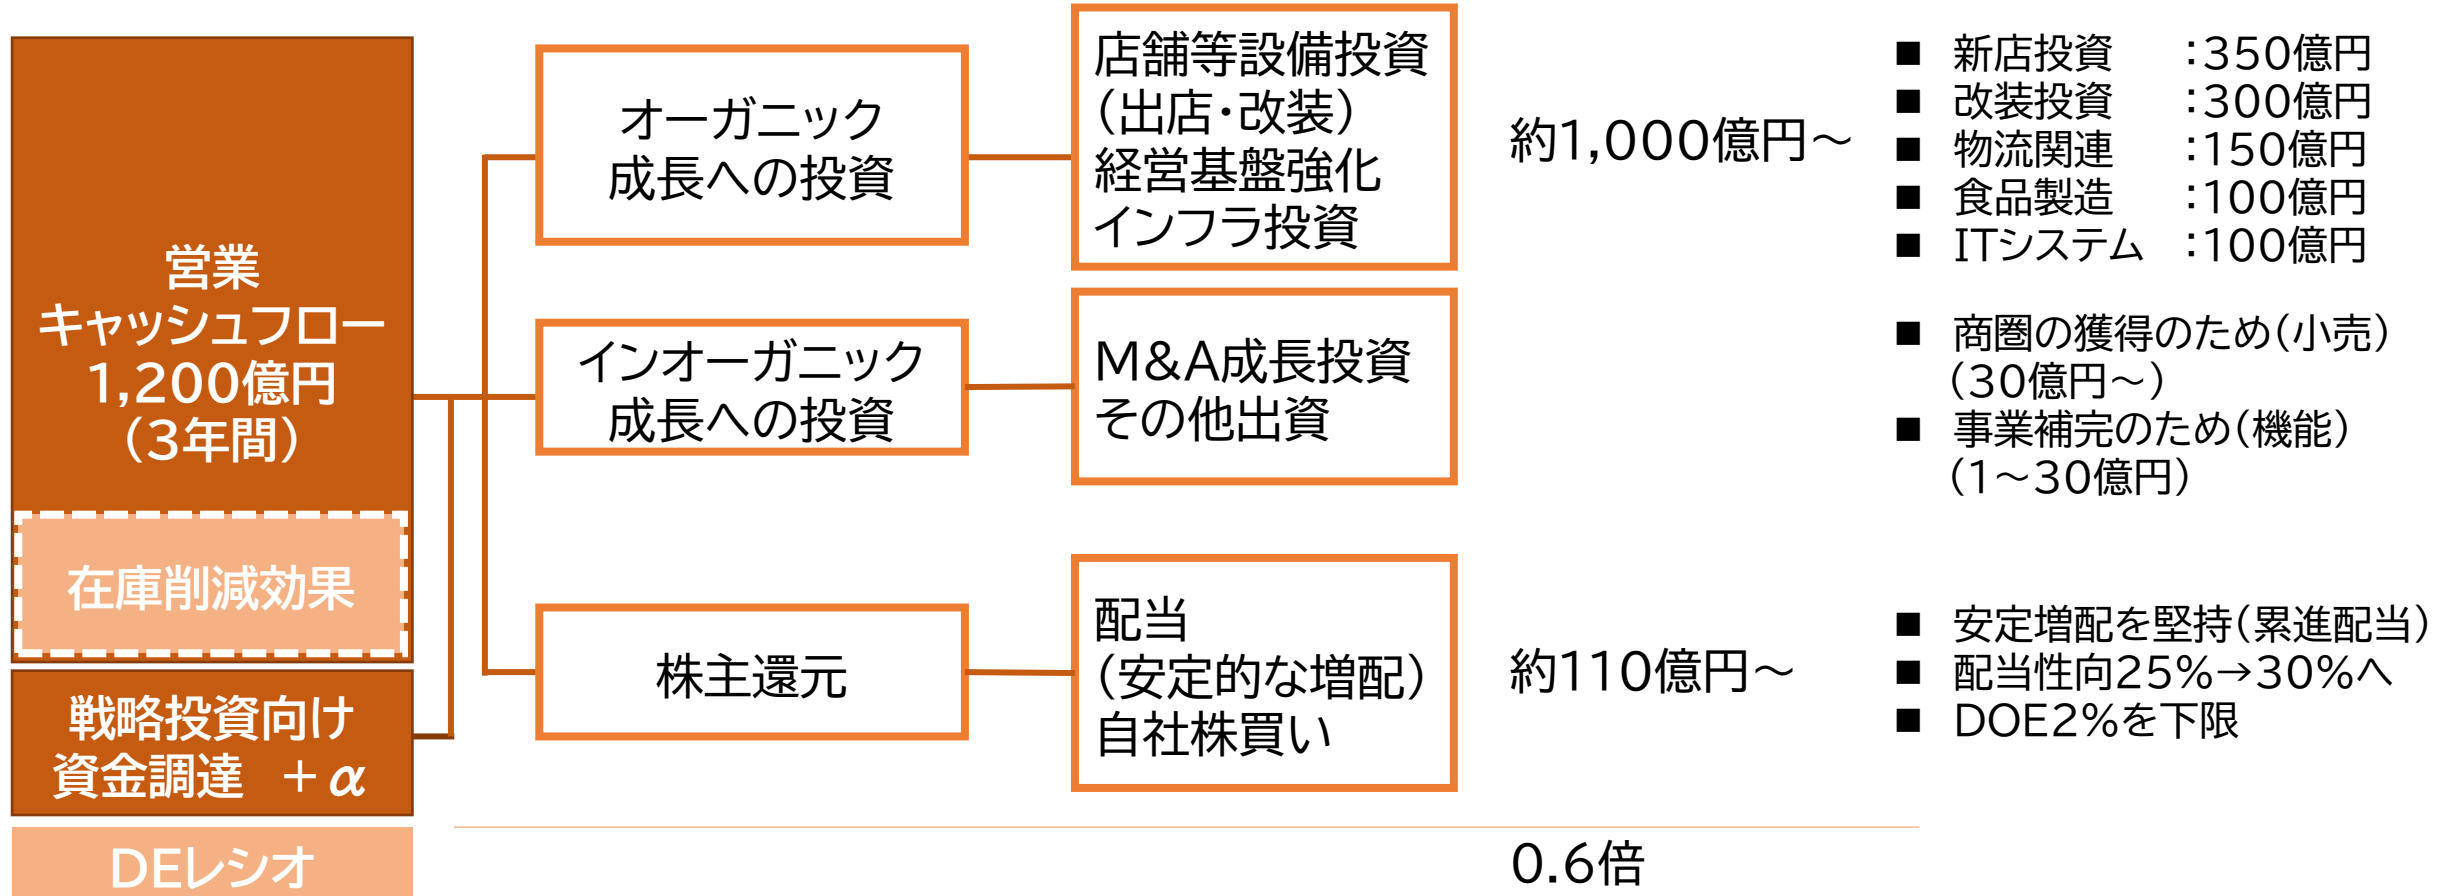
営業
キャッシュフロー
1,200億円
（3年間）

在庫削減効果

戦略投資向け
資金調達　＋α

DEレシオ

オーガニック
成長への投資

インオーガニック
成長への投資

株主還元

店舗等設備投資
（出店・改装）
経営基盤強化
インフラ投資

M&A成長投資
その他出資

配当
（安定的な増配）
自社株買い

約1,000億円～

約110億円～

0.6倍

■ 新店投資　：350億円
■ 改装投資　：300億円
■ 物流関連　：150億円
■ 食品製造　：100億円
■ ITシステム　：100億円

■ 商圏の獲得のため（小売）（30億円～）
■ 事業補完のため（機能）（1～30億円）

■ 安定増配を堅持（累進配当）
■ 配当性向25%→30%へ
■ DOE2%を下限